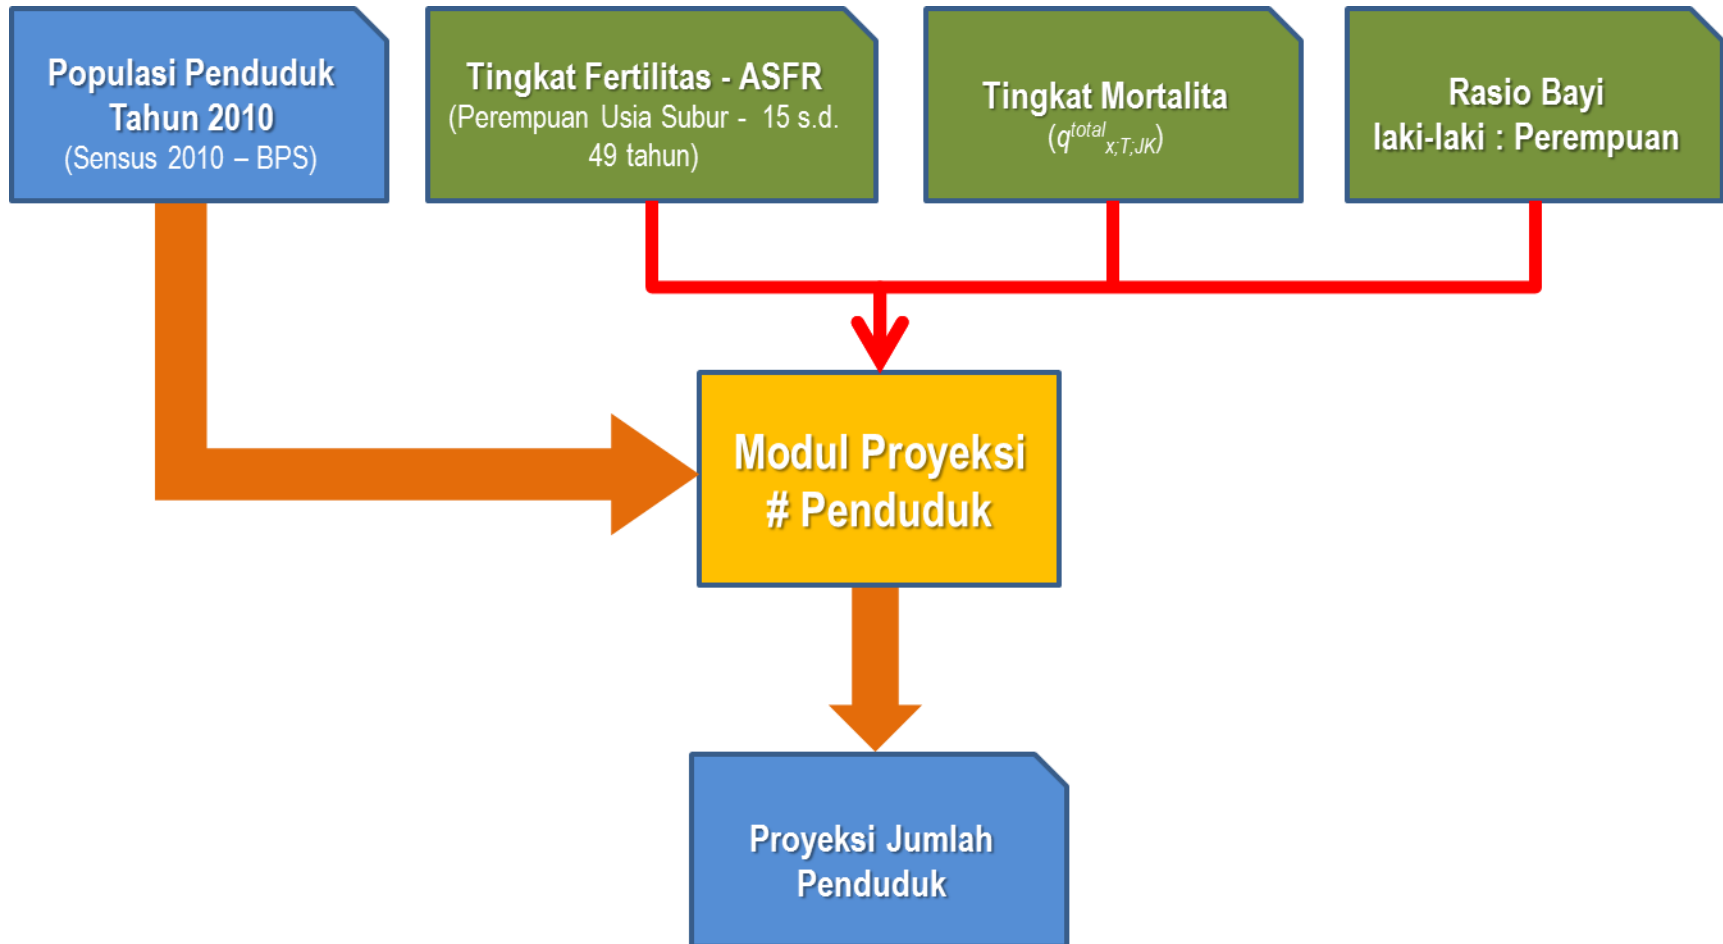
Populasi Penduduk Tahun 2010
(Sensus 2010 – BPS)

Tingkat Fertilitas - ASFR
(Perempuan Usia Subur - 15 s.d. 49 tahun)

Tingkat Mortalita
$(q^{total}_{x;T;JK})$

Rasio Bayi laki-laki : Perempuan

Modul Proyeksi # Penduduk

Proyeksi Jumlah Penduduk